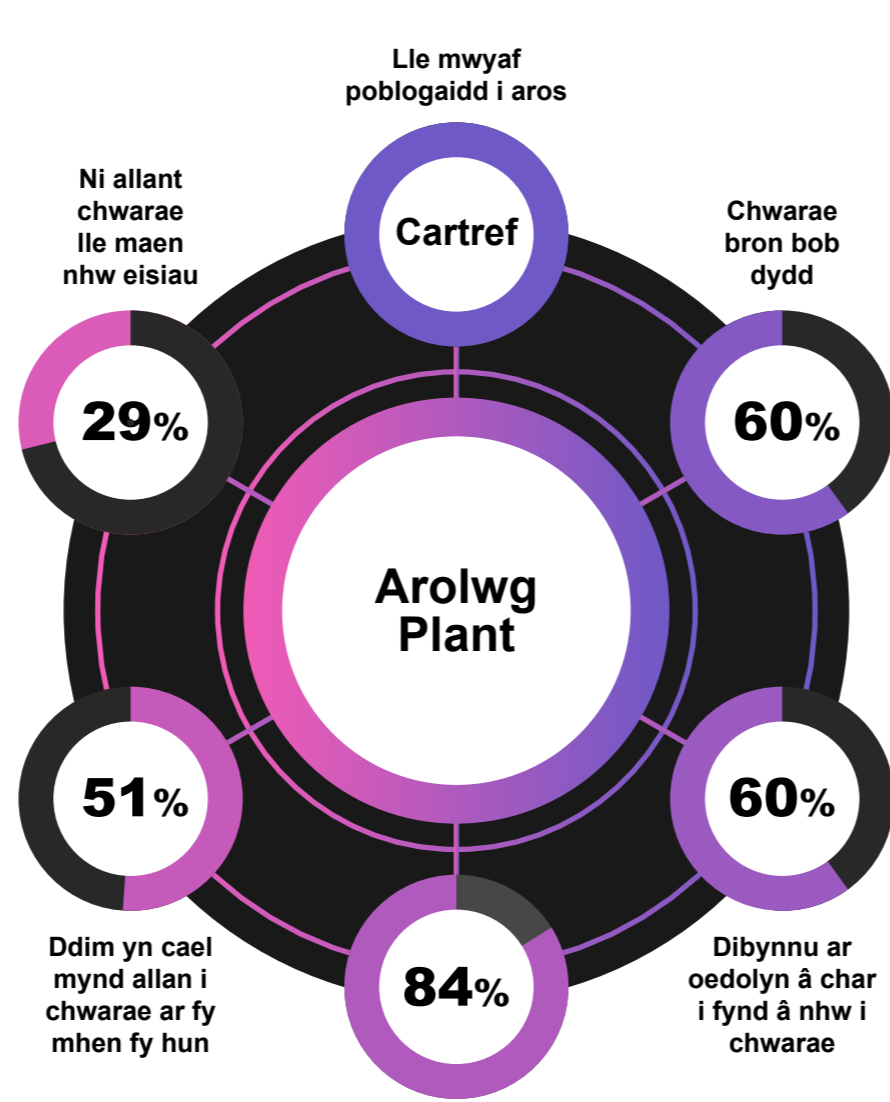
Lle mwyaf poblogaidd i aros

Cartref

Ni allant chwarae lle maen nhw eisiau

29%

Chwarae bron bob dydd

60%

Arolwg Plant

51%

60%

Ddim yn cael mynd allan i chwarae ar fy mhen fy hun

84%

Dibynnu ar oedolyn â char i fynd â nhw i chwarae